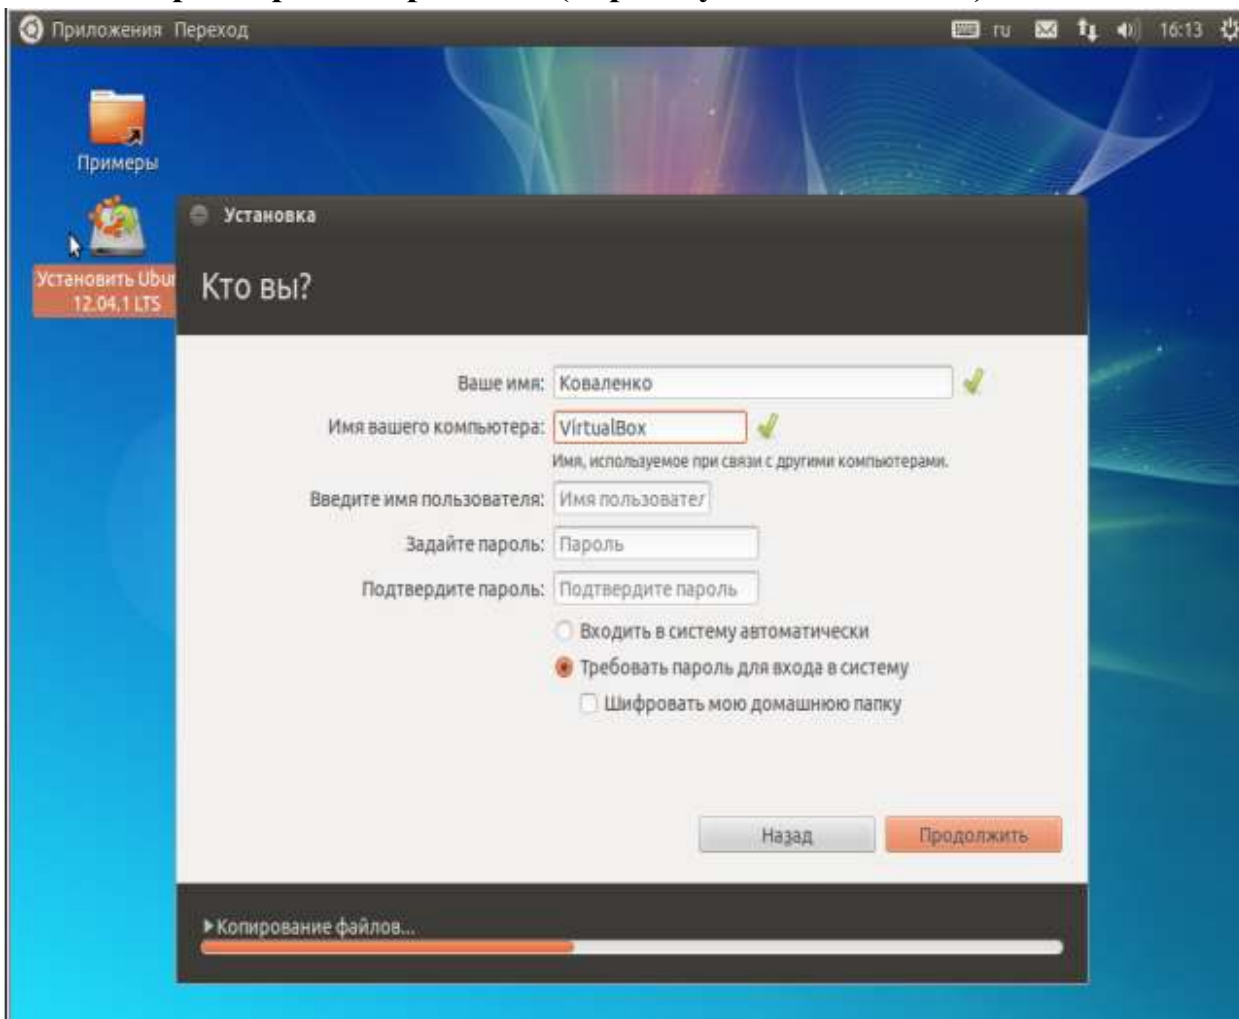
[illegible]

Приложения Переход

ru 16:13

Примеры

Установить Ubu 12.04.1 LTS

Установка

Кто вы?

Ваше имя: Коваленко

Имя вашего компьютера: VirtualBox

Имя, используемое при связи с другими компьютерами.

Введите имя пользователя: Имя пользовател

Задайте пароль: Пароль

Подтвердите пароль: Подтвердите пароль

Входить в систему автоматически

Требовать пароль для входа в систему

Шифровать мою домашнюю папку

Назад

Продолжить

▸Копирование файлов...